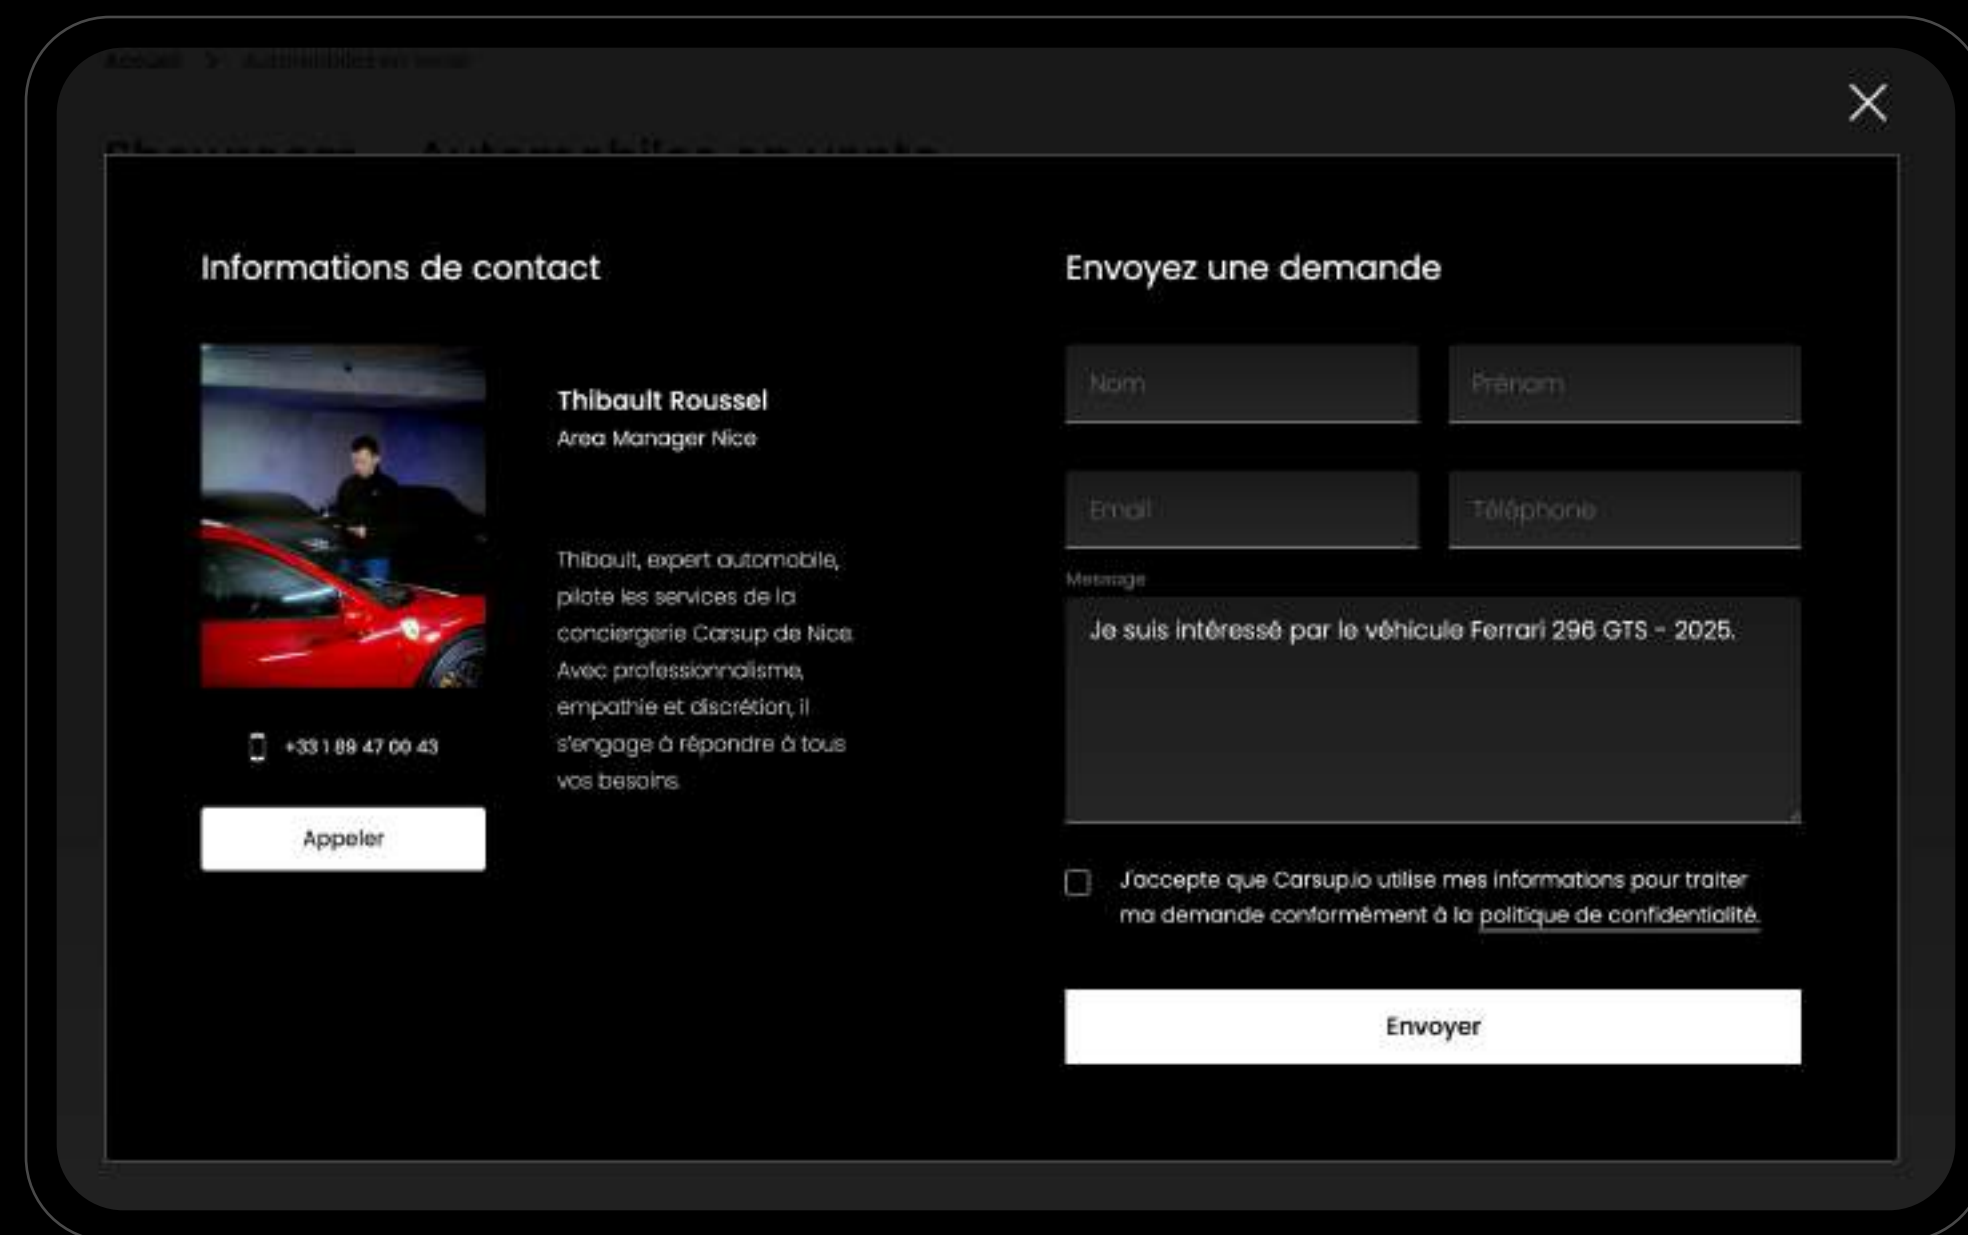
Accueil > Automobiles en vente

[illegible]

Informations de contact

Thibault Roussel
Area Manager Nice

Thibault, expert automobile, pilote les services de la conciergerie Carsup de Nice. Avec professionnalisme, empathie et discrétion, il s'engage à répondre à tous vos besoins.

+33 1 89 47 00 43

Appeler

Envoyez une demande

Nom

Prénom

Email

Téléphone

Message

Je suis intéressé par le véhicule Ferrari 296 GTS - 2025.

J'accepte que Carsup.io utilise mes informations pour traiter ma demande conformément à la politique de confidentialité.

Envoyer